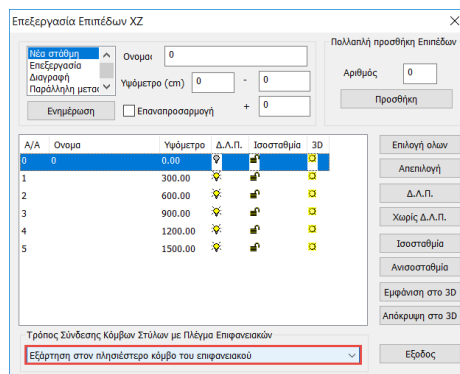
Επεξεργασία Επιπέδων XZ

Νέα στάθμη
Επεξεργασία
Διαγραφή
Παράλληλη μετα

Ονομα 0

Υψόμετρο (cm) 0 - 0

+ 0

Ενημέρωση

Επαναπροσαρμογή

Πολλαπλή προσθήκη Επιπέδων

Αριθμός 0

Προσθήκη

| Α/Α | Ονομα | Υψόμετρο | Δ.Λ.Π. | Ισοσταθμία | 3D |
|---|---|---|---|---|---|
| 0 | 0 | 0.00 | | | |
| 1 | | 300.00 | | | |
| 2 | | 600.00 | | | |
| 3 | | 900.00 | | | |
| 4 | | 1200.00 | | | |
| 5 | | 1500.00 | | | |

Επιλογή ολων
Απεπιλογή
Δ.Λ.Π.
Χωρίς Δ.Λ.Π.
Ισοσταθμία
Ανισοσταθμία
Εμφάνιση στο 3D
Απόκρυψη στο 3D

Τρόπος Σύνδεσης Κόμβων Στύλων με Πλέγμα Επιφανειακών

Εξάρτηση στον πλησιέστερο κόμβο του επιφανειακού

Εξοδος